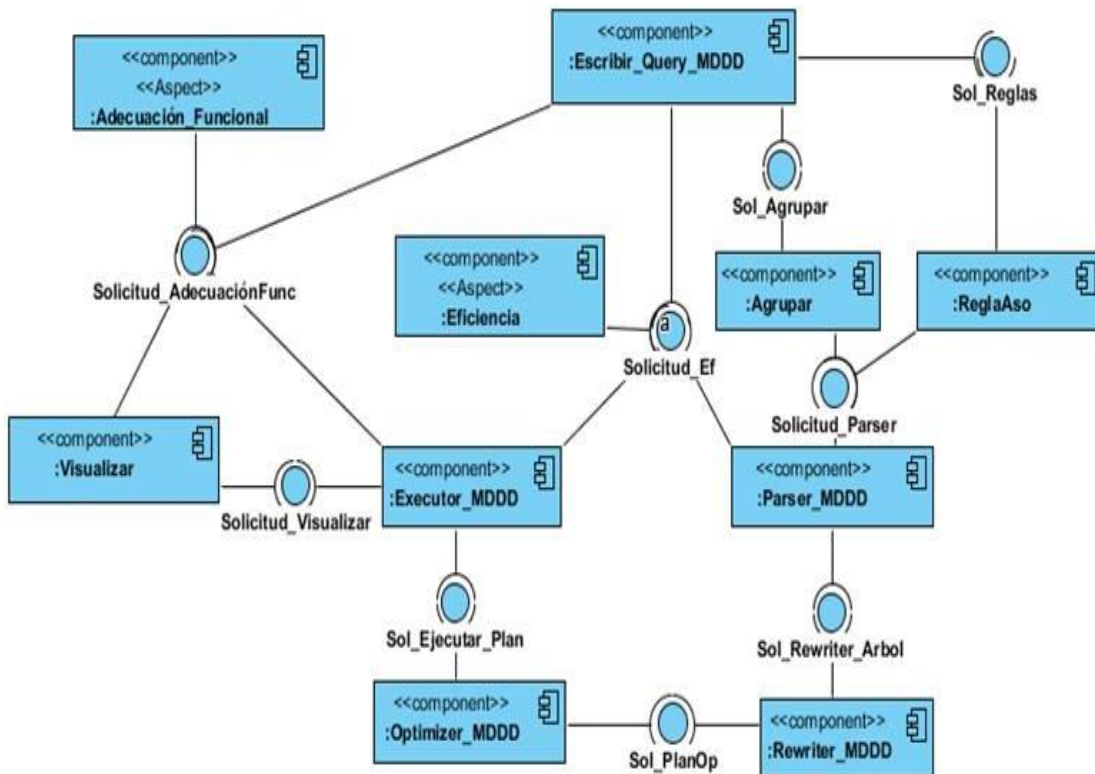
<<component>>
<<Aspect>>
:Adecuación_Funcional

<<component>>
:Escribir_Query_MDDD

Sol_Reglas

Sol_Agrupar

Solicitud_AdecuaciónFunc

<<component>>
<<Aspect>>
:Eficiencia

a

Solicitud_Ef

<<component>>
:Agrupar

<<component>>
:ReglaAso

Solicitud_Parser

<<component>>
:Visualizar

Solicitud_Visualizar

<<component>>
:Executor_MDDD

<<component>>
:Parser_MDDD

Sol_Ejecutar_Plan

Sol_Rewriter_Arbol

<<component>>
:Optimizer_MDDD

Sol_PlanOp

<<component>>
:Rewriter_MDDD